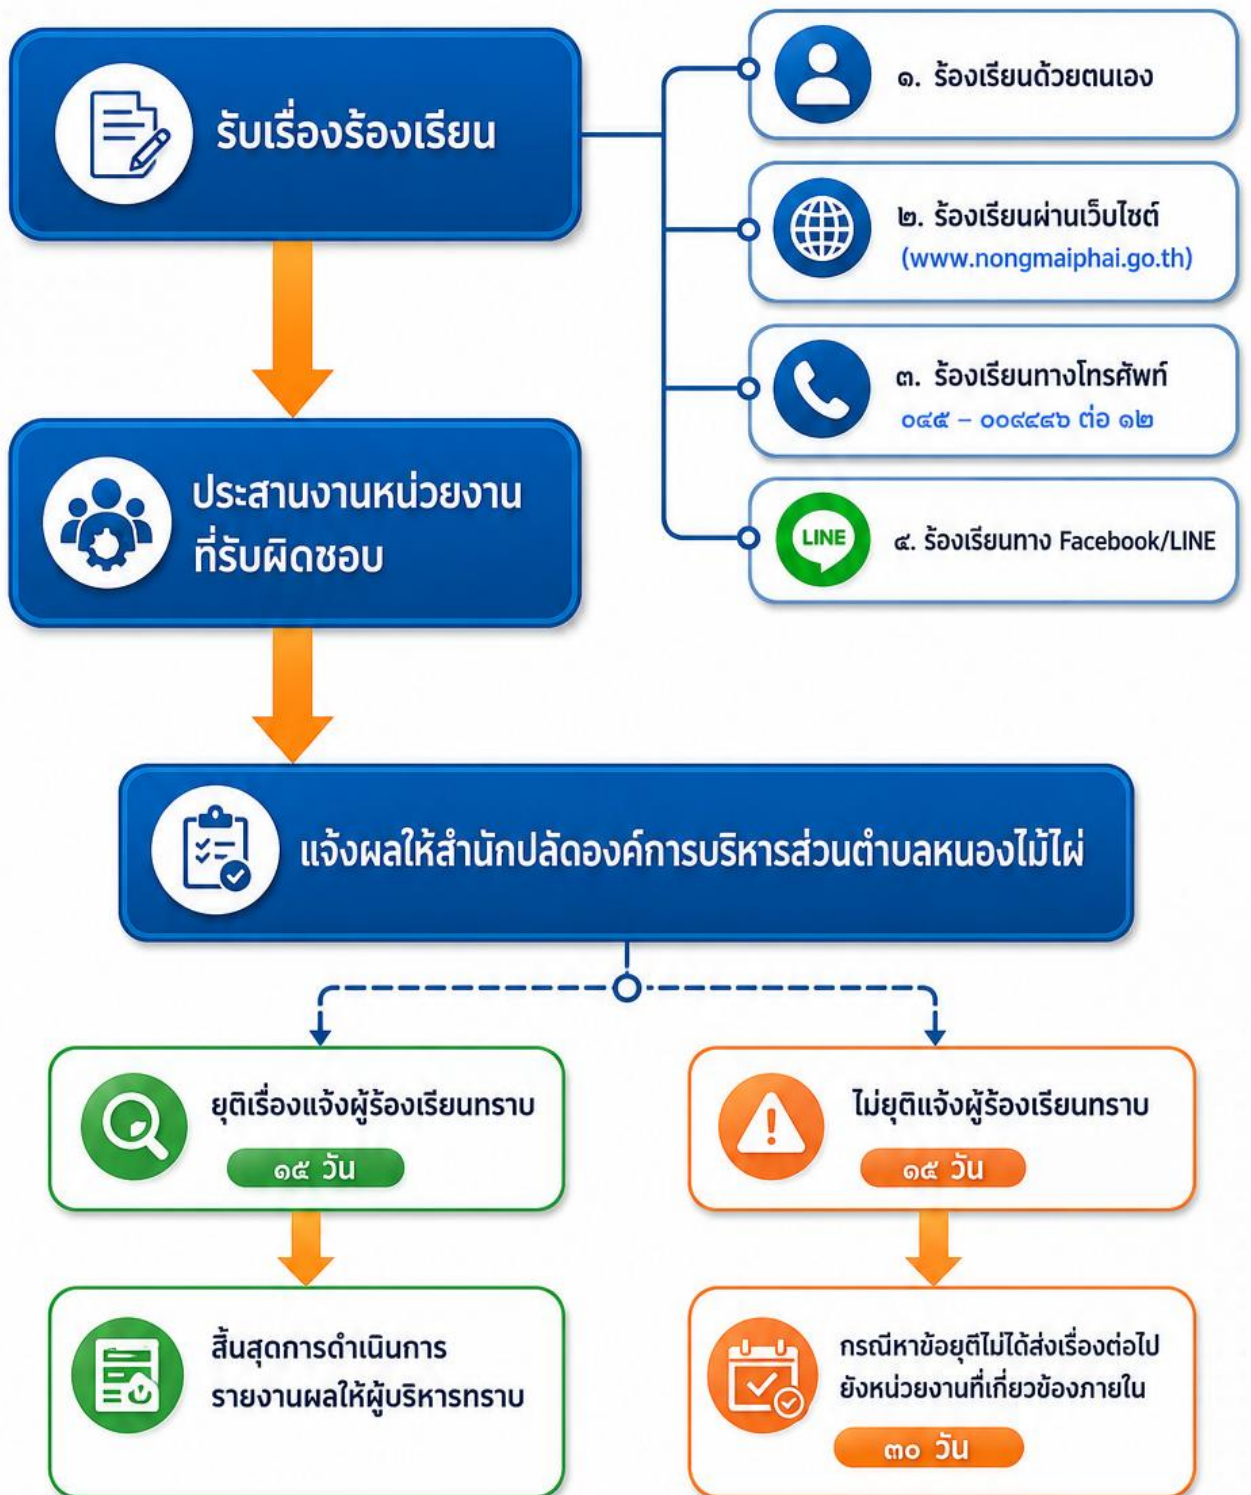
รับเรื่องร้องเรียน

๑. ร้องเรียนด้วยตนเอง

๒. ร้องเรียนผ่านเว็บไซต์ (www.nongmaiphai.go.th)

๓. ร้องเรียนทางโทรศัพท์ ๐๔๕ – ๐๐๙๔๔๖ ต่อ ๑๒

LINE

๔. ร้องเรียนทาง Facebook/LINE

ประสานงานหน่วยงานที่รับผิดชอบ

แจ้งผลให้สำนักปลัดองค์การบริหารส่วนตำบลหนองไม้ไผ่

ยุติเรื่องแจ้งผู้ร้องเรียนทราบ

๑๕ วัน

ไม่ยุติแจ้งผู้ร้องเรียนทราบ

๑๕ วัน

สิ้นสุดการดำเนินการ รายงานผลให้ผู้บริหารทราบ

กรณีหาข้อยุติไม่ได้ส่งเรื่องต่อไปยังหน่วยงานที่เกี่ยวข้องภายใน

๓๐ วัน